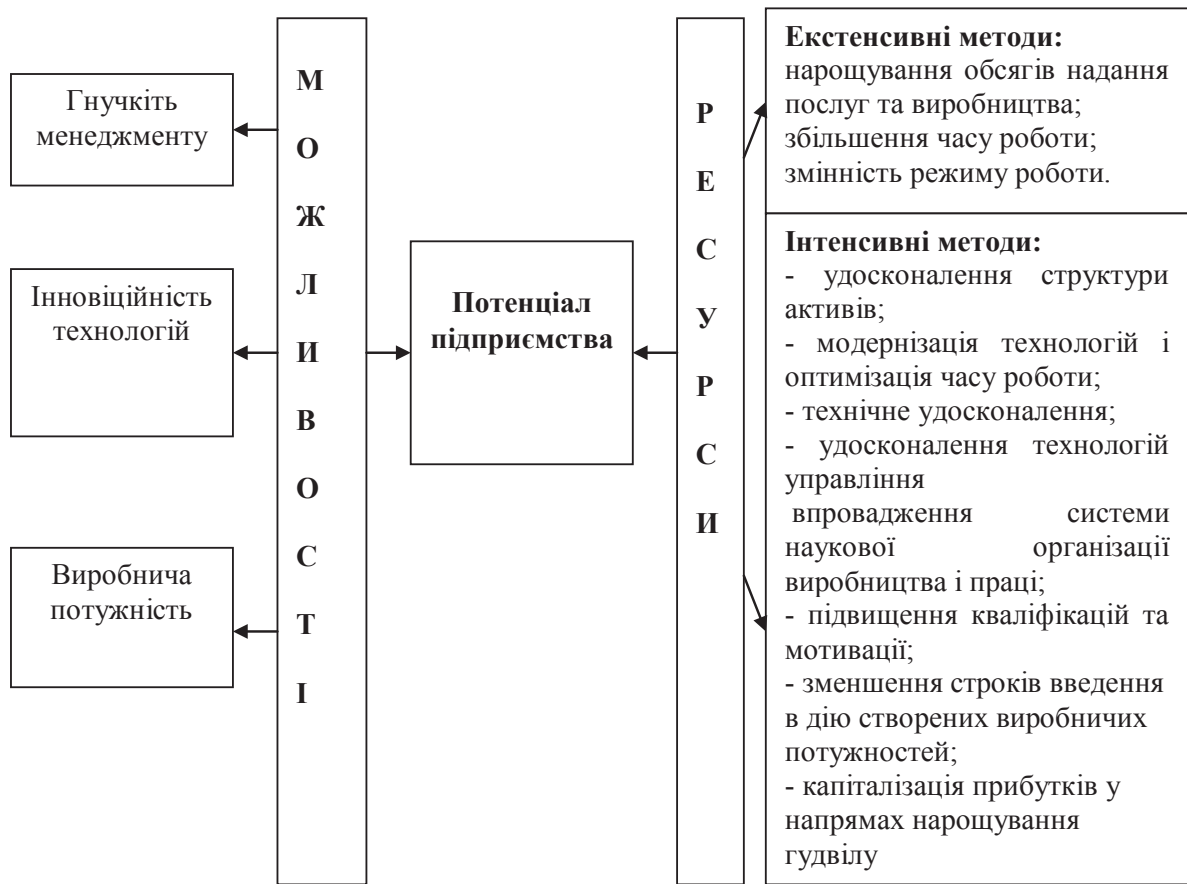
Гнучкіть менеджменту

Інновіційність технологій

Виробнича потужність

М
О
Ж
Л
И
В
О
С
Т
І

Потенціал підприємства

Р
Е
С
У
Р
С
И

**Екстенсивні методи:**
нарощування обсягів надання послуг та виробництва;
збільшення часу роботи;
змінність режиму роботи.

**Інтенсивні методи:**
- удосконалення структури активів;
- модернізація технологій і оптимізація часу роботи;
- технічне удосконалення;
- удосконалення технологій управління
впровадження системи наукової організації виробництва і праці;
- підвищення кваліфікацій та мотивації;
- зменшення строків введення в дію створених виробничих потужностей;
- капіталізація прибутків у напрямах нарощування гудвілу